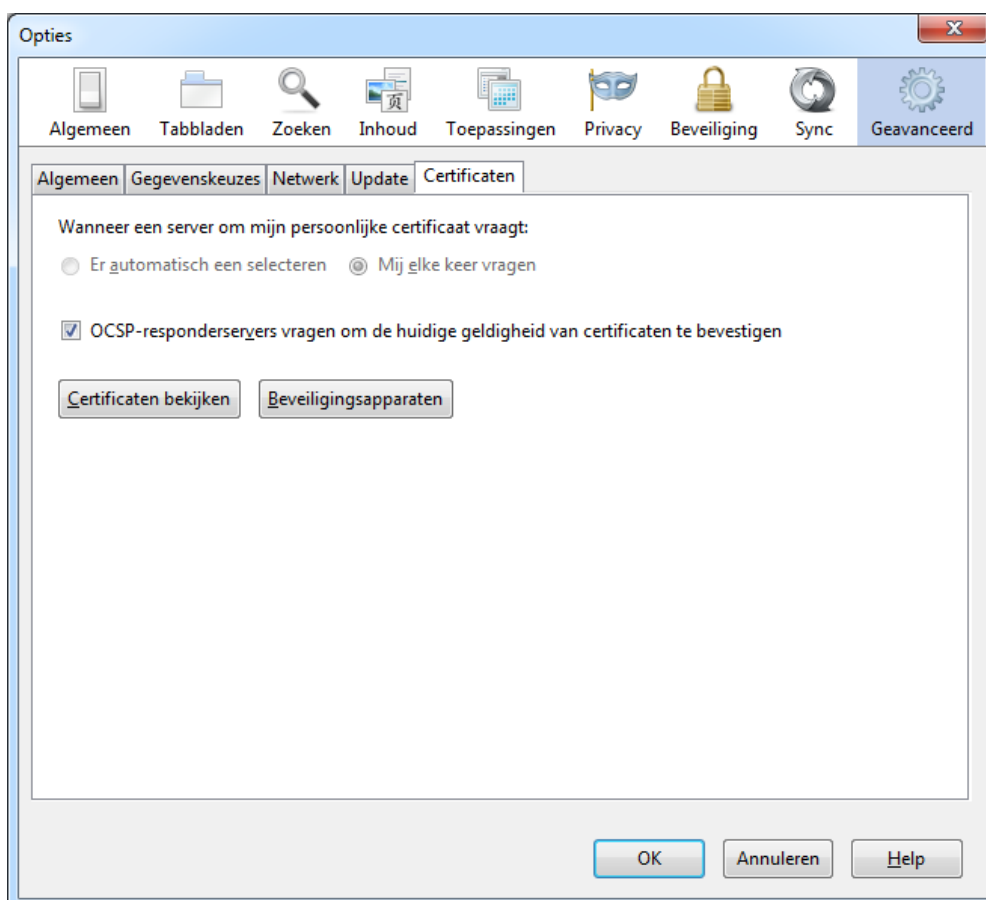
Opties

Algemeen Tabbladen Zoeken Inhoud Toepassingen Privacy Beveiliging Sync Geavanceerd

Algemeen Gegevenskeuzes Netwerk Update Certificaten

Wanneer een server om mijn persoonlijke certificaat vraagt:

Er automatisch een selecteren Mij elke keer vragen

OCSP-responderservers vragen om de huidige geldigheid van certificaten te bevestigen

Certificaten bekijken Beveiligingsapparaten

OK Annuleren Help